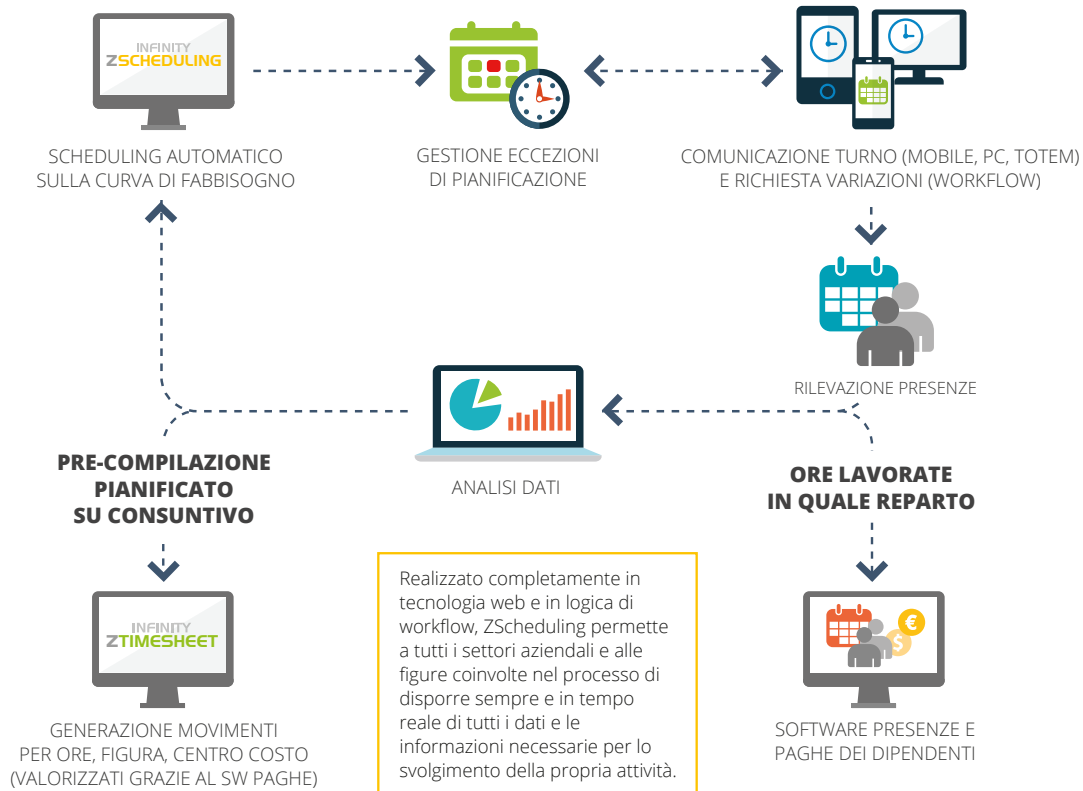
INFINITY
ZSCHEDULING

SCHEDULING AUTOMATICO
SULLA CURVA DI FABBISOGNO

GESTIONE ECCEZIONI
DI PIANIFICAZIONE

COMUNICAZIONE TURNO (MOBILE, PC, TOTEM)
E RICHIESTA VARIAZIONI (WORKFLOW)

RILEVAZIONE PRESENZE

ANALISI DATI

PRE-COMPILAZIONE
PIANIFICATO
SU CONSUNTIVO

ORE LAVORATE
IN QUALE REPARTO

INFINITY
ZTIMESHEET

GENERAZIONE MOVIMENTI
PER ORE, FIGURA, CENTRO COSTO
(VALORIZZATI GRAZIE AL SW PAGHE)

Realizzato completamente in tecnologia web e in logica di workflow, ZScheduling permette a tutti i settori aziendali e alle figure coinvolte nel processo di disporre sempre e in tempo reale di tutti i dati e le informazioni necessarie per lo svolgimento della propria attività.

SOFTWARE PRESENZE E
PAGHE DEI DIPENDENTI